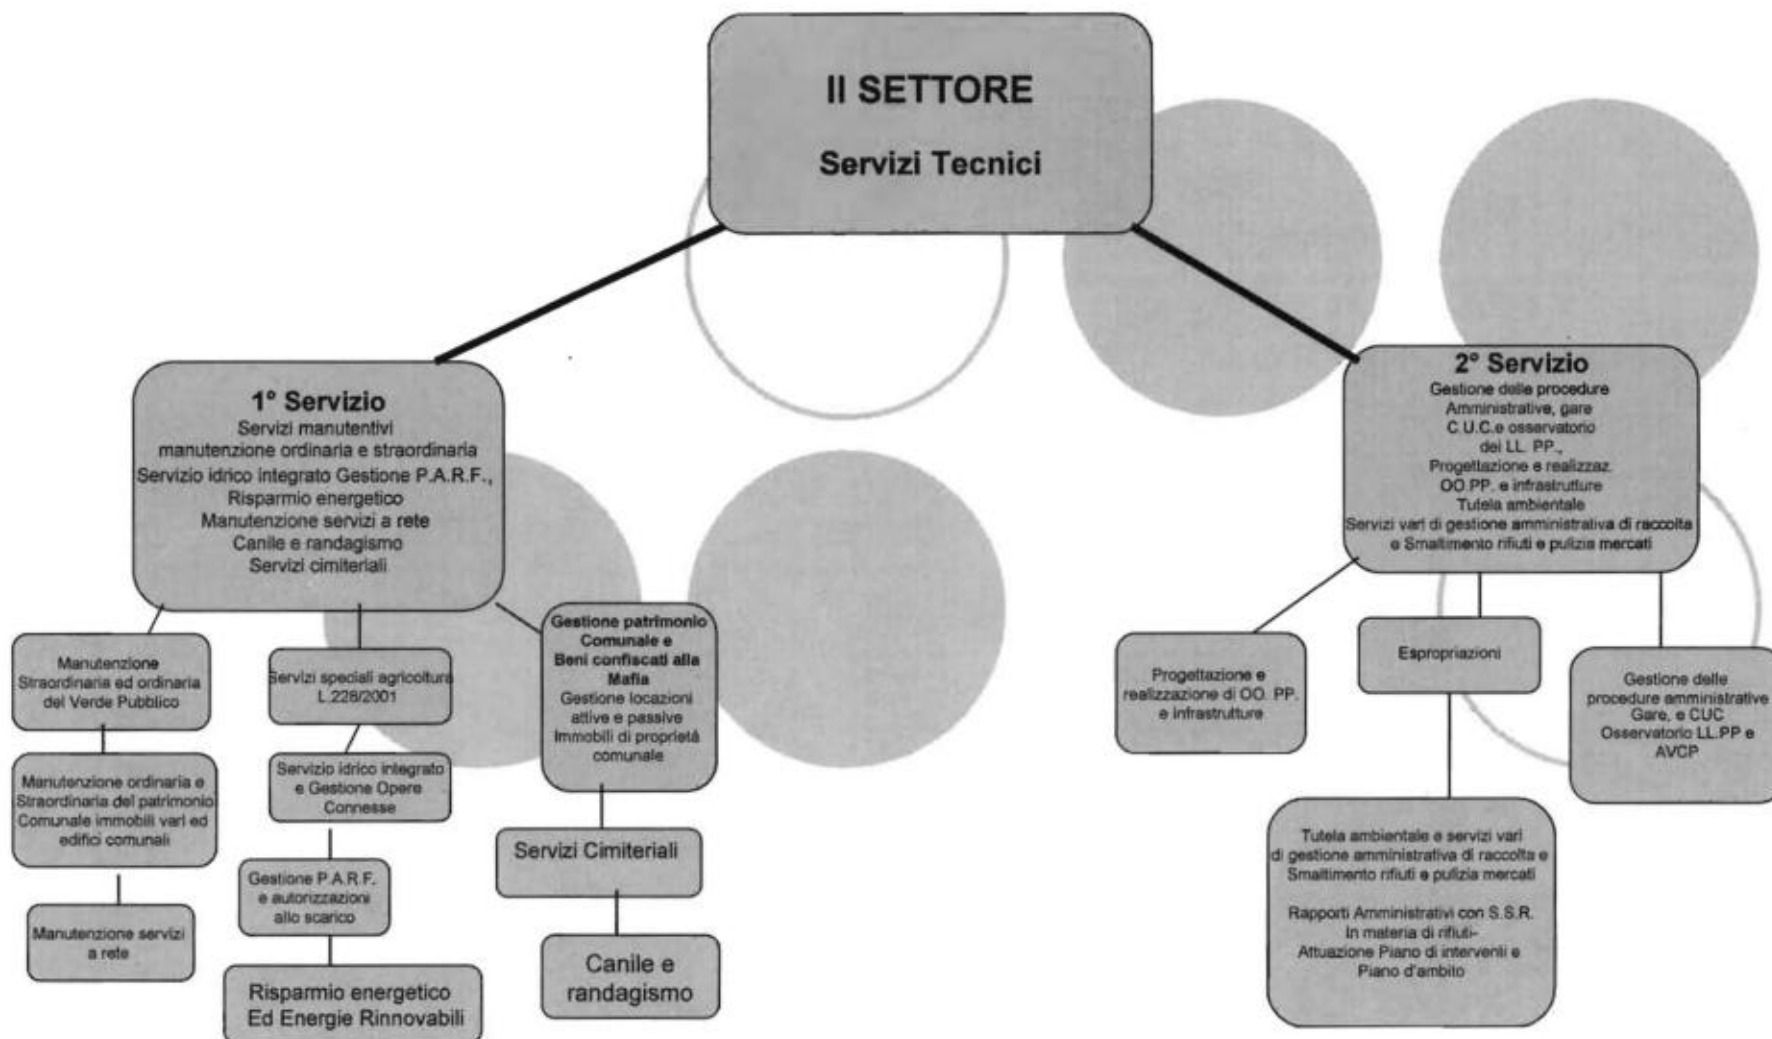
II SETTORE

Servizi Tecnici

1° Servizio
Servizi manutentivi
manutenzione ordinaria e straordinaria
Servizio idrico integrato Gestione P.A.R.F.,
Risparmio energetico
Manutenzione servizi a rete
Canile e randagismo
Servizi cimiteriali

Manutenzione Straordinaria ed ordinaria del Verde Pubblico

Manutenzione ordinaria e Straordinaria del patrimonio Comunale immobili vari ed edifici comunali

Manutenzione servizi a rete

Servizi speciali agricoltura L.228/2001

Servizio idrico integrato e Gestione Opere Connesse

Gestione P.A.R.F. e autorizzazioni allo scarico

Risparmio energetico Ed Energie Rinnovabili

Gestione patrimonio Comunale e Beni confiscati alla Mafia
Gestione locazioni attive e passive Immobili di proprietà comunale

Servizi Cimiteriali

Canile e randagismo

2° Servizio
Gestione delle procedure Amministrative, gare C.U.C.e osservatorio dei LL. PP.,
Progettazione e realizzaz. OO.PP. e infrastrutture
Tutela ambientale
Servizi vari di gestione amministrativa di raccolta e Smaltimento rifiuti e pulizia mercati

Progettazione e realizzazione di OO. PP. e infrastrutture

Espropriazioni

Gestione delle procedure amministrative Gare, e CUC Osservatorio LL.PP e AVCP

Tutela ambientale e servizi vari di gestione amministrativa di raccolta e Smaltimento rifiuti e pulizia mercati

Rapporti Amministrativi con S.S.R. In materia di rifiuti-
Attuazione Piano di interventi e Piano d'ambito